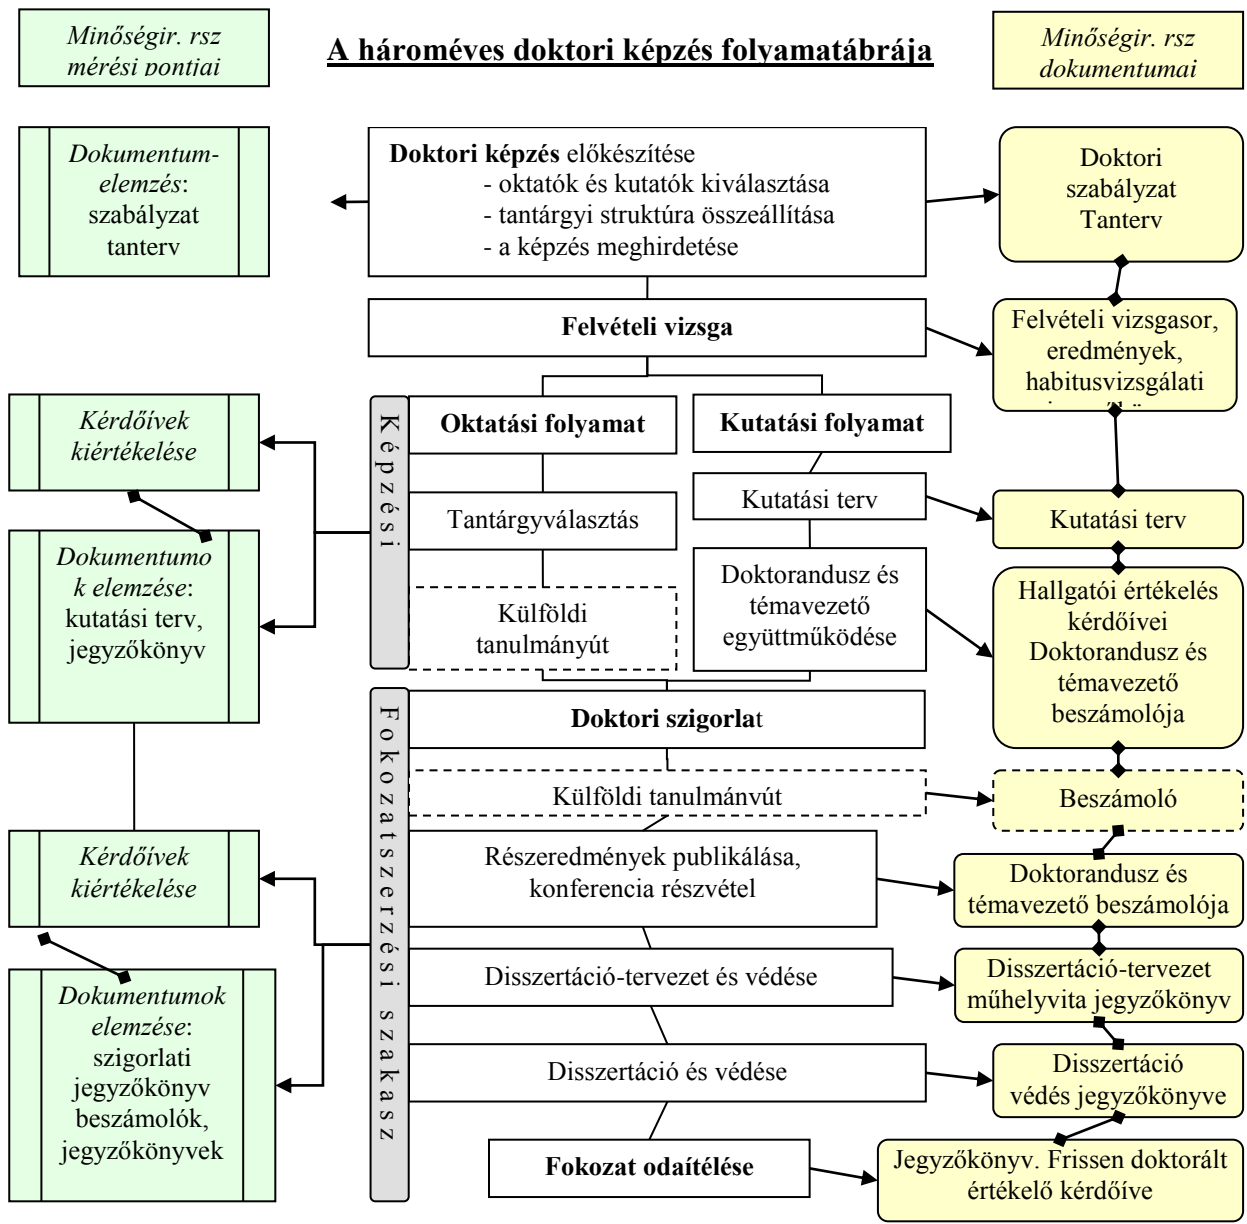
Minőségir. rsz mérési pontjai

A hároméves doktori képzés folyamatábrája

Minőségir. rsz dokumentumai

Dokumentumelemzés: szabályzat tanterv

Doktori képzés előkészítése
- oktatók és kutatók kiválasztása
- tantárgyi struktúra összeállítása
- a képzés meghirdetése

Doktori szabályzat Tanterv

Felvételi vizsga

Felvételi vizsgasor, eredmények, habitusvizsgálati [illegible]

Kérdőívek kiértékelése

Képzési

Oktatási folyamat

Kutatási folyamat

Tantárgyválasztás

Kutatási terv

Kutatási terv

Dokumentumok elemzése: kutatási terv, jegyzőkönyv

Külföldi tanulmányút

Doktorandusz és témavezető együttműködése

Hallgatói értékelés kérdőívei Doktorandusz és témavezető beszámolója

Fokozatszerzési szakasz

Doktori szigorlat

Külföldi tanulmányút

Beszámoló

Kérdőívek kiértékelése

Részeredmények publikálása, konferencia részvétel

Doktorandusz és témavezető beszámolója

Disszertáció-tervezet és védése

Disszertáció-tervezet műhelyvita jegyzőkönyv

Dokumentumok elemzése: szigorlati jegyzőkönyv beszámolók, jegyzőkönyvek

Disszertáció és védése

Disszertáció védés jegyzőkönyve

Fokozat odaítélése

Jegyzőkönyv. Frissen doktorált értékelő kérdőíve